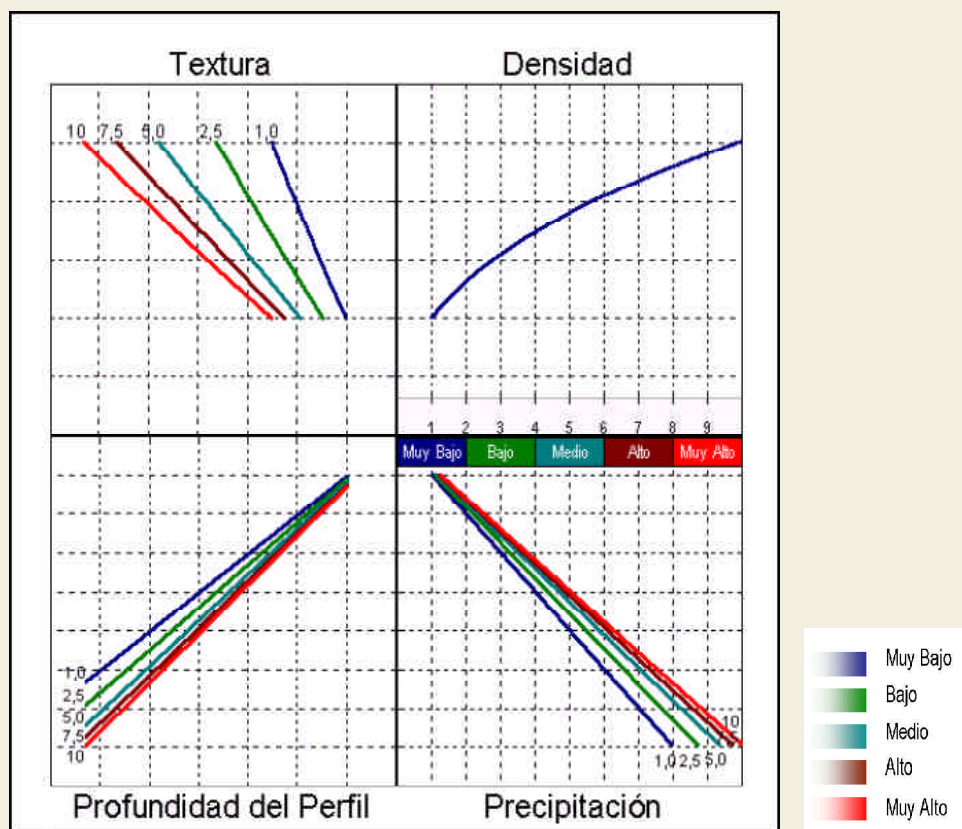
Textura

Densidad

10 7,5 5,0 2,5 1,0

1 2 3 4 5 6 7 8 9

Muy Bajo Bajo Medio Alto Muy Alto

1,0
2,5
5,0
7,5
10

10

1,0 2,5 5,0

Profundidad del Perfil

Precipitación

Muy Bajo
Bajo
Medio
Alto
Muy Alto